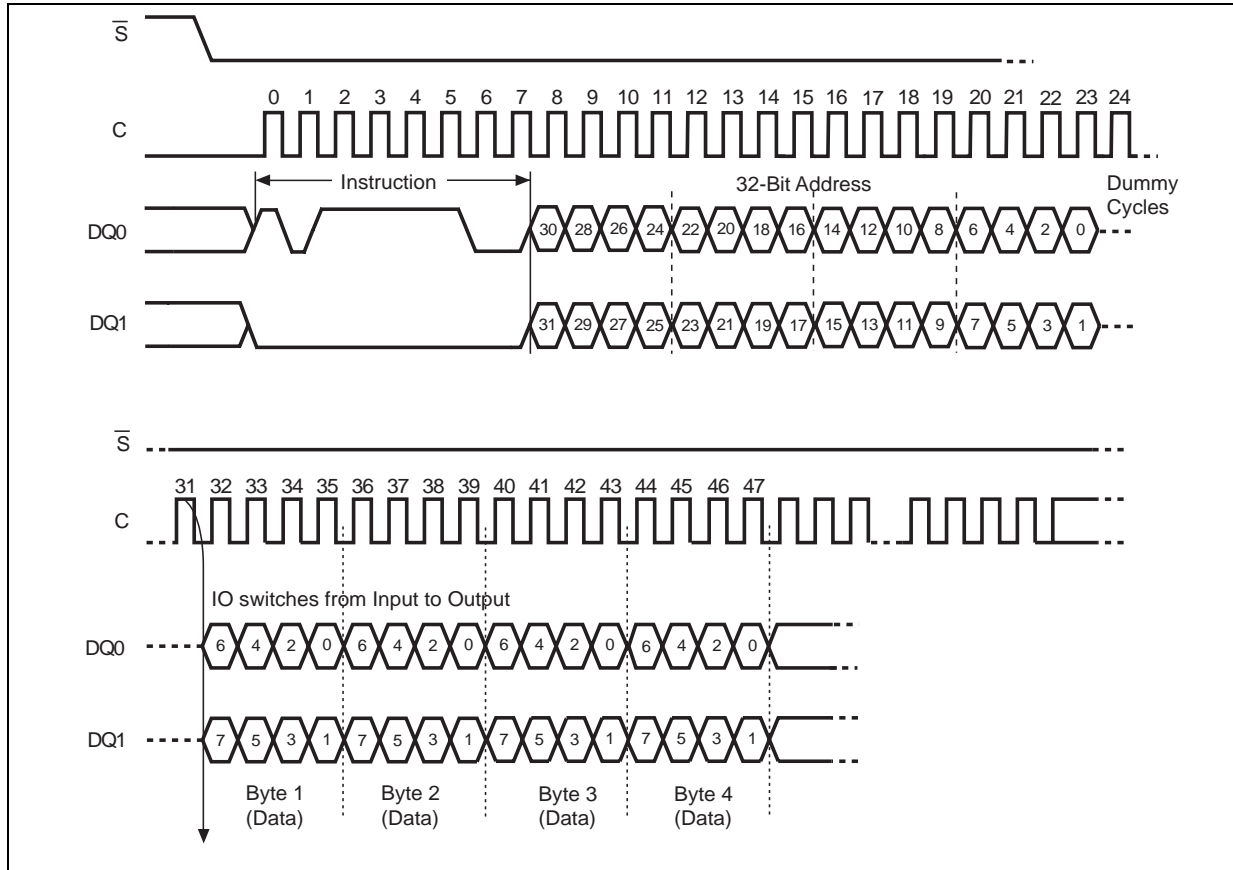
$\overline{S}$

0 1 2 3 4 5 6 7 8 9 10 11 12 13 14 15 16 17 18 19 20 21 22 23 24

C

Instruction

32-Bit Address

Dummy Cycles

DQ0

30 28 26 24 22 20 18 16 14 12 10 8 6 4 2 0

DQ1

31 29 27 25 23 21 19 17 15 13 11 9 7 5 3 1

$\overline{S}$

31 32 33 34 35 36 37 38 39 40 41 42 43 44 45 46 47

C

IO switches from Input to Output

DQ0

6 4 2 0 6 4 2 0 6 4 2 0 6 4 2 0

DQ1

7 5 3 1 7 5 3 1 7 5 3 1 7 5 3 1

Byte 1 (Data)

Byte 2 (Data)

Byte 3 (Data)

Byte 4 (Data)